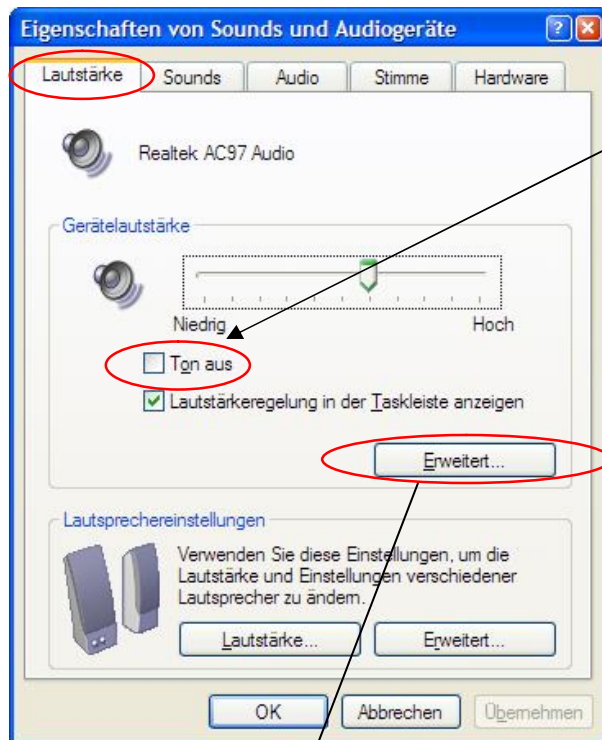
Eigenschaften von Sounds und Audiogeräte

? X

Lautstärke | Sounds | Audio | Stimme | Hardware

Realtek AC97 Audio

Gerätelautstärke

Niedrig

Hoch

Ton aus

Lautstärkeregelung in der Taskleiste anzeigen

Erweitert...

Lautsprechereinstellungen

Verwenden Sie diese Einstellungen, um die Lautstärke und Einstellungen verschiedener Lautsprecher zu ändern.

Lautstärke...

Erweitert...

OK

Abbrechen

Übernehmen